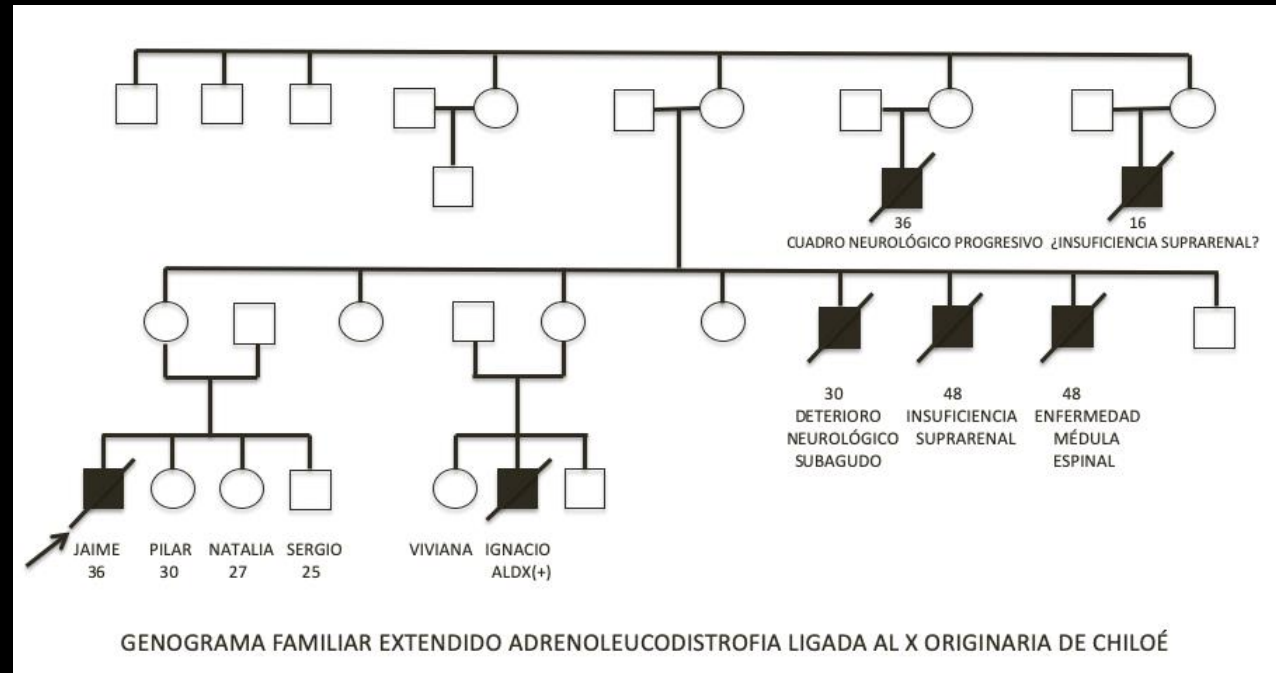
36
CUADRO NEUROLÓGICO PROGRESIVO

16
¿INSUFICIENCIA SUPRARENAL?

30
DETERIORO NEUROLÓGICO SUBAGUDO

48
INSUFICIENCIA SUPRARENAL

48
ENFERMEDAD MÉDULA ESPINAL

JAIME
36

PILAR
30

NATALIA
27

SERGIO
25

VIVIANA

IGNACIO
ALDX(+)

GENOGRAMA FAMILIAR EXTENDIDO ADRENOLEUCODISTROFIA LIGADA AL X ORIGINARIA DE CHILOÉ